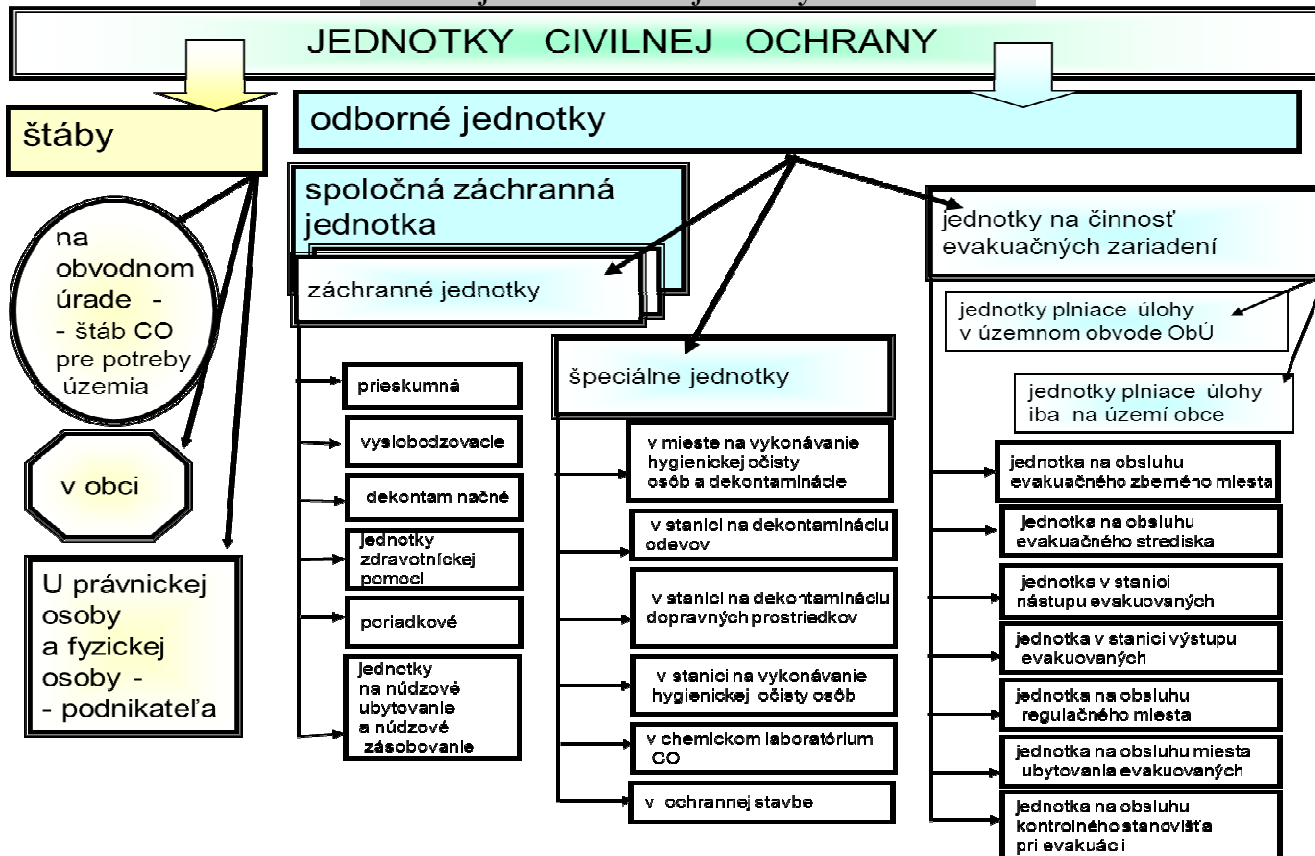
JEDNOTKY CIVILNEJ OCHRANY

štáby

na obvodnom úrade - - štáb CO pre potreby územia

v obci

U právnickej osoby a fyzickej osoby - - podnikateľa

odborné jednotky

spoločná záchranná jednotka

záchranné jednotky

prieskumná

vyslobodzovacie

dekontam načné

jednotky zdravotníckej pomoci

poriadkové

jednotky na núdzové ubytovanie a núdzové zásobovanie

špeciálne jednotky

v mieste na vykonávanie hygienickej očisty osôb a dekontaminácie

v stanici na dekontamináciu odevov

v stanici na dekontamináciu dopravných prostriedkov

v stanici na vykonávanie hygienickej očisty osôb

v chemickom laboratórium CO

v ochrannej stavbe

jednotky na činnosť evakuačných zariadení

jednotky plniace úlohy v územnom obvode ObÚ

jednotky plniace úlohy iba na území obce

jednotka na obsluhu evakuačného zberného miesta

jednotka na obsluhu evakuačného strediska

jednotka v stanici nástupu evakuovaných

jednotka v stanici výstupu evakuovaných

jednotka na obsluhu regulačného miesta

jednotka na obsluhu miesta ubytovania evakuovaných

jednotka na obsluhu kontrolného stanovišťa pri evakuáci i